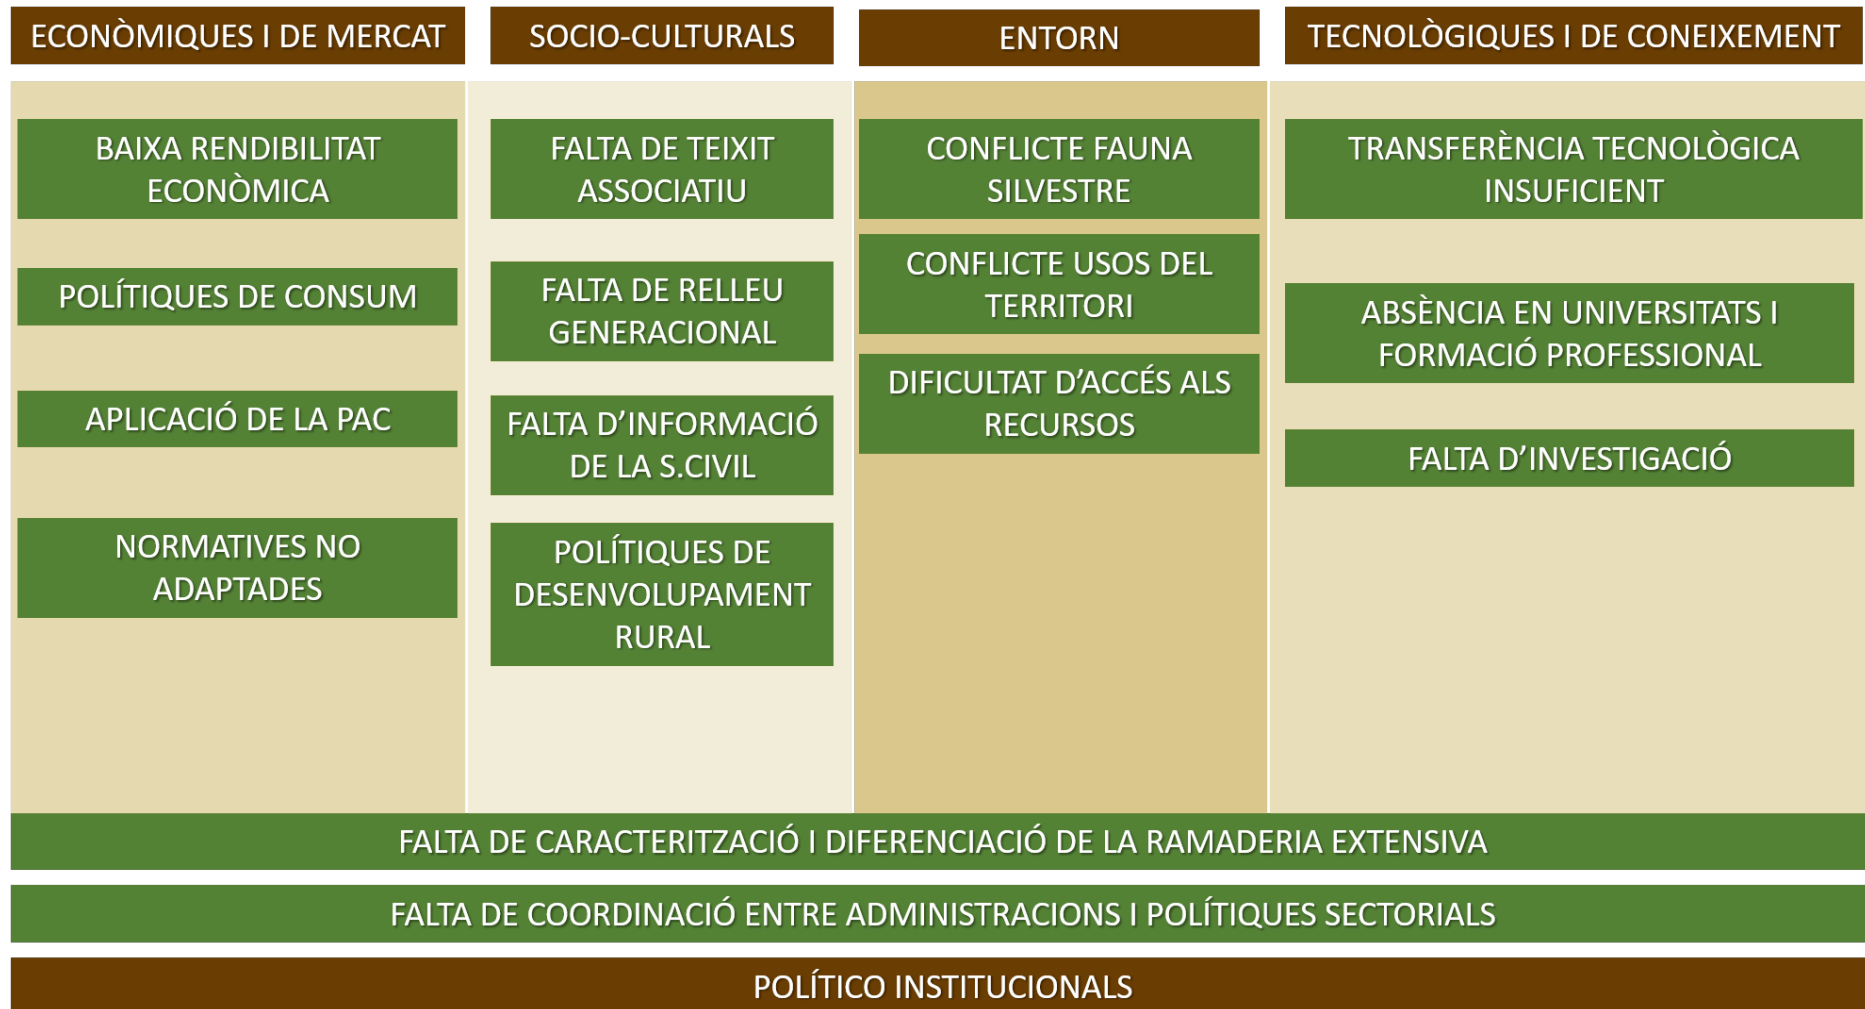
ECONÒMIQUES I DE MERCAT

BAIXA RENDIBILITAT ECONÒMICA

POLÍTIQUES DE CONSUM

APLICACIÓ DE LA PAC

NORMATIVES NO ADAPTADES

SOCIO-CULTURALS

FALTA DE TEIXIT ASSOCIATIU

FALTA DE RELLEU GENERACIONAL

FALTA D'INFORMACIÓ DE LA S.CIVIL

POLÍTIQUES DE DESENVOLUPAMENT RURAL

ENTORN

CONFLICTE FAUNA SILVESTRE

CONFLICTE USOS DEL TERRITORI

DIFICULTAT D'ACCÉS ALS RECURSOS

TECNOLÒGIQUES I DE CONEIXEMENT

TRANSFERÈNCIA TECNOLÒGICA INSUFICIENT

ABSÈNCIA EN UNIVERSITATS I FORMACIÓ PROFESSIONAL

FALTA D'INVESTIGACIÓ

FALTA DE CARACTERITZACIÓ I DIFERENCIACIÓ DE LA RAMADERIA EXTENSIVA

FALTA DE COORDINACIÓ ENTRE ADMINISTRACIONS I POLÍTIQUES SECTORIALS

POLÍTICO INSTITUCIONALS